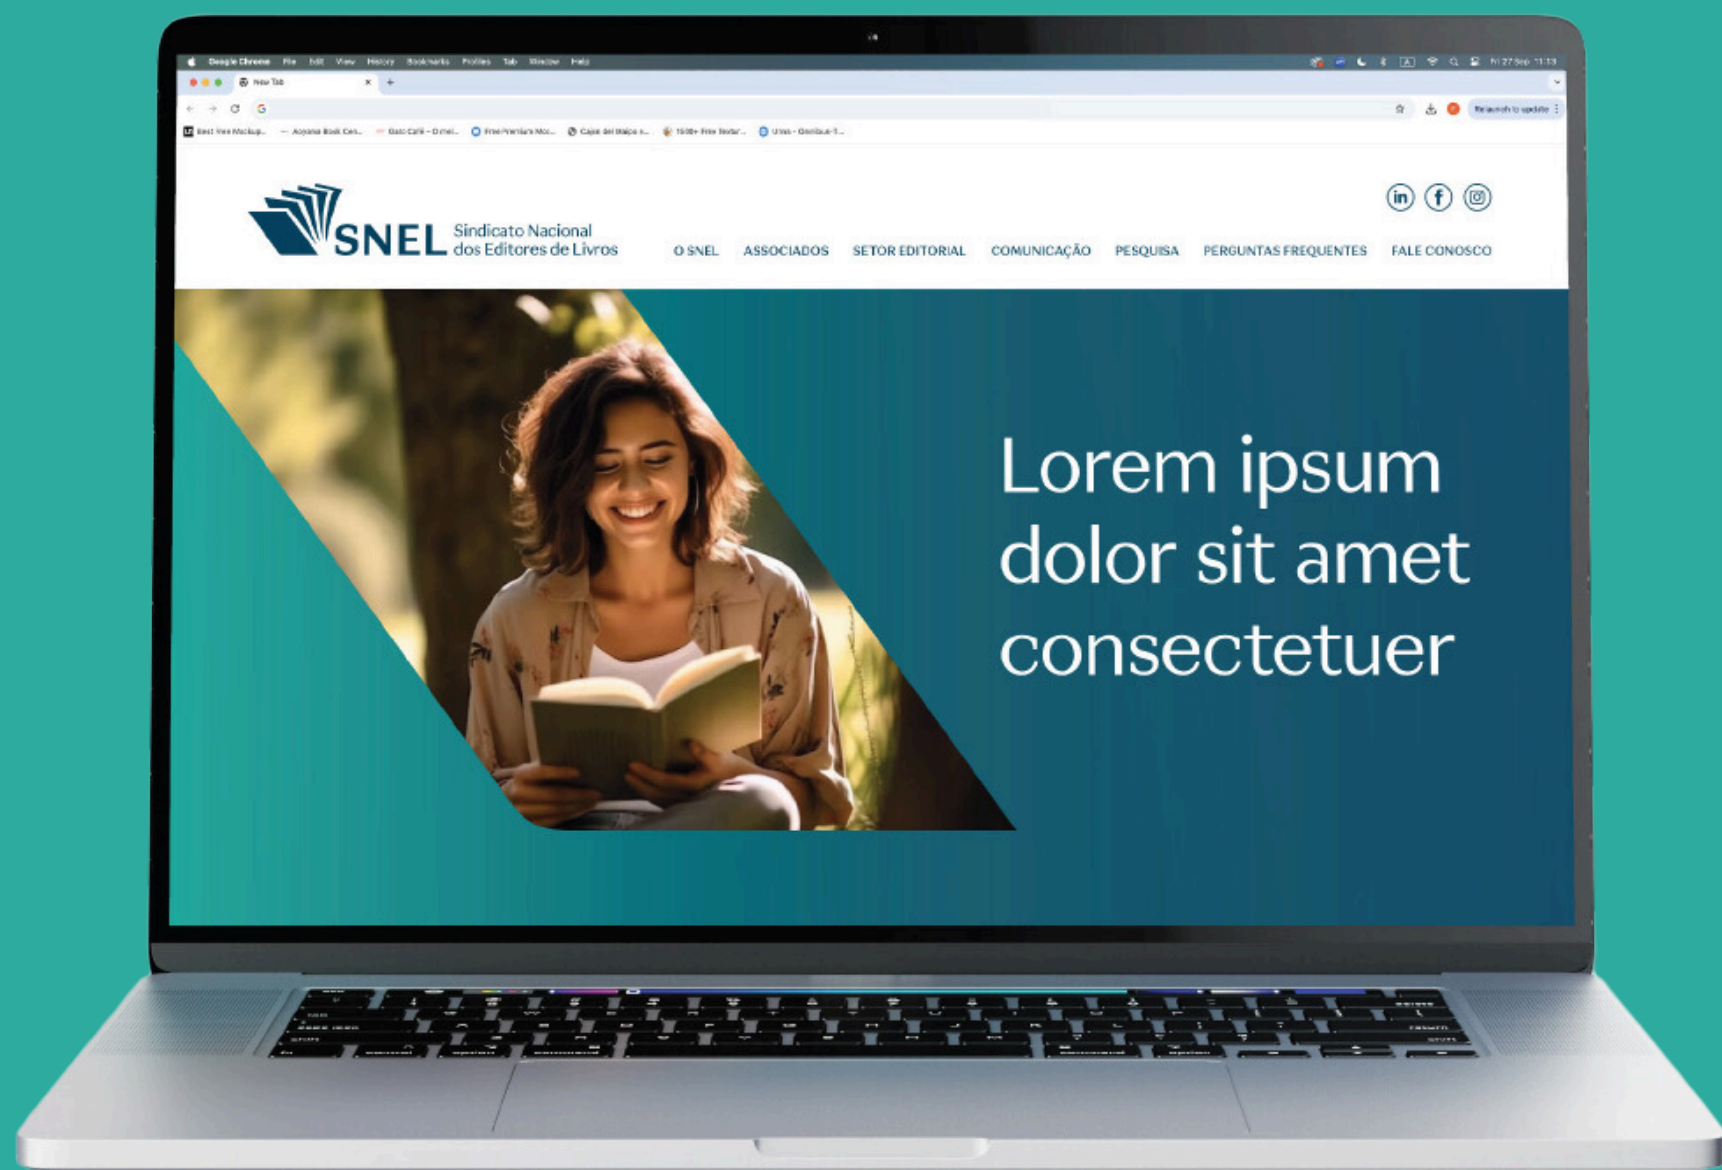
Google Chrome File Edit View History Bookmarks Profiles Tab Window Help

New Tab

Relaunch to update

SNEL Sindicato Nacional dos Editores de Livros

O SNEL ASSOCIADOS SETOR EDITORIAL COMUNICAÇÃO PESQUISA PERGUNTAS FREQUENTES FALE CONOSCO

Lorem ipsum dolor sit amet consectetuer